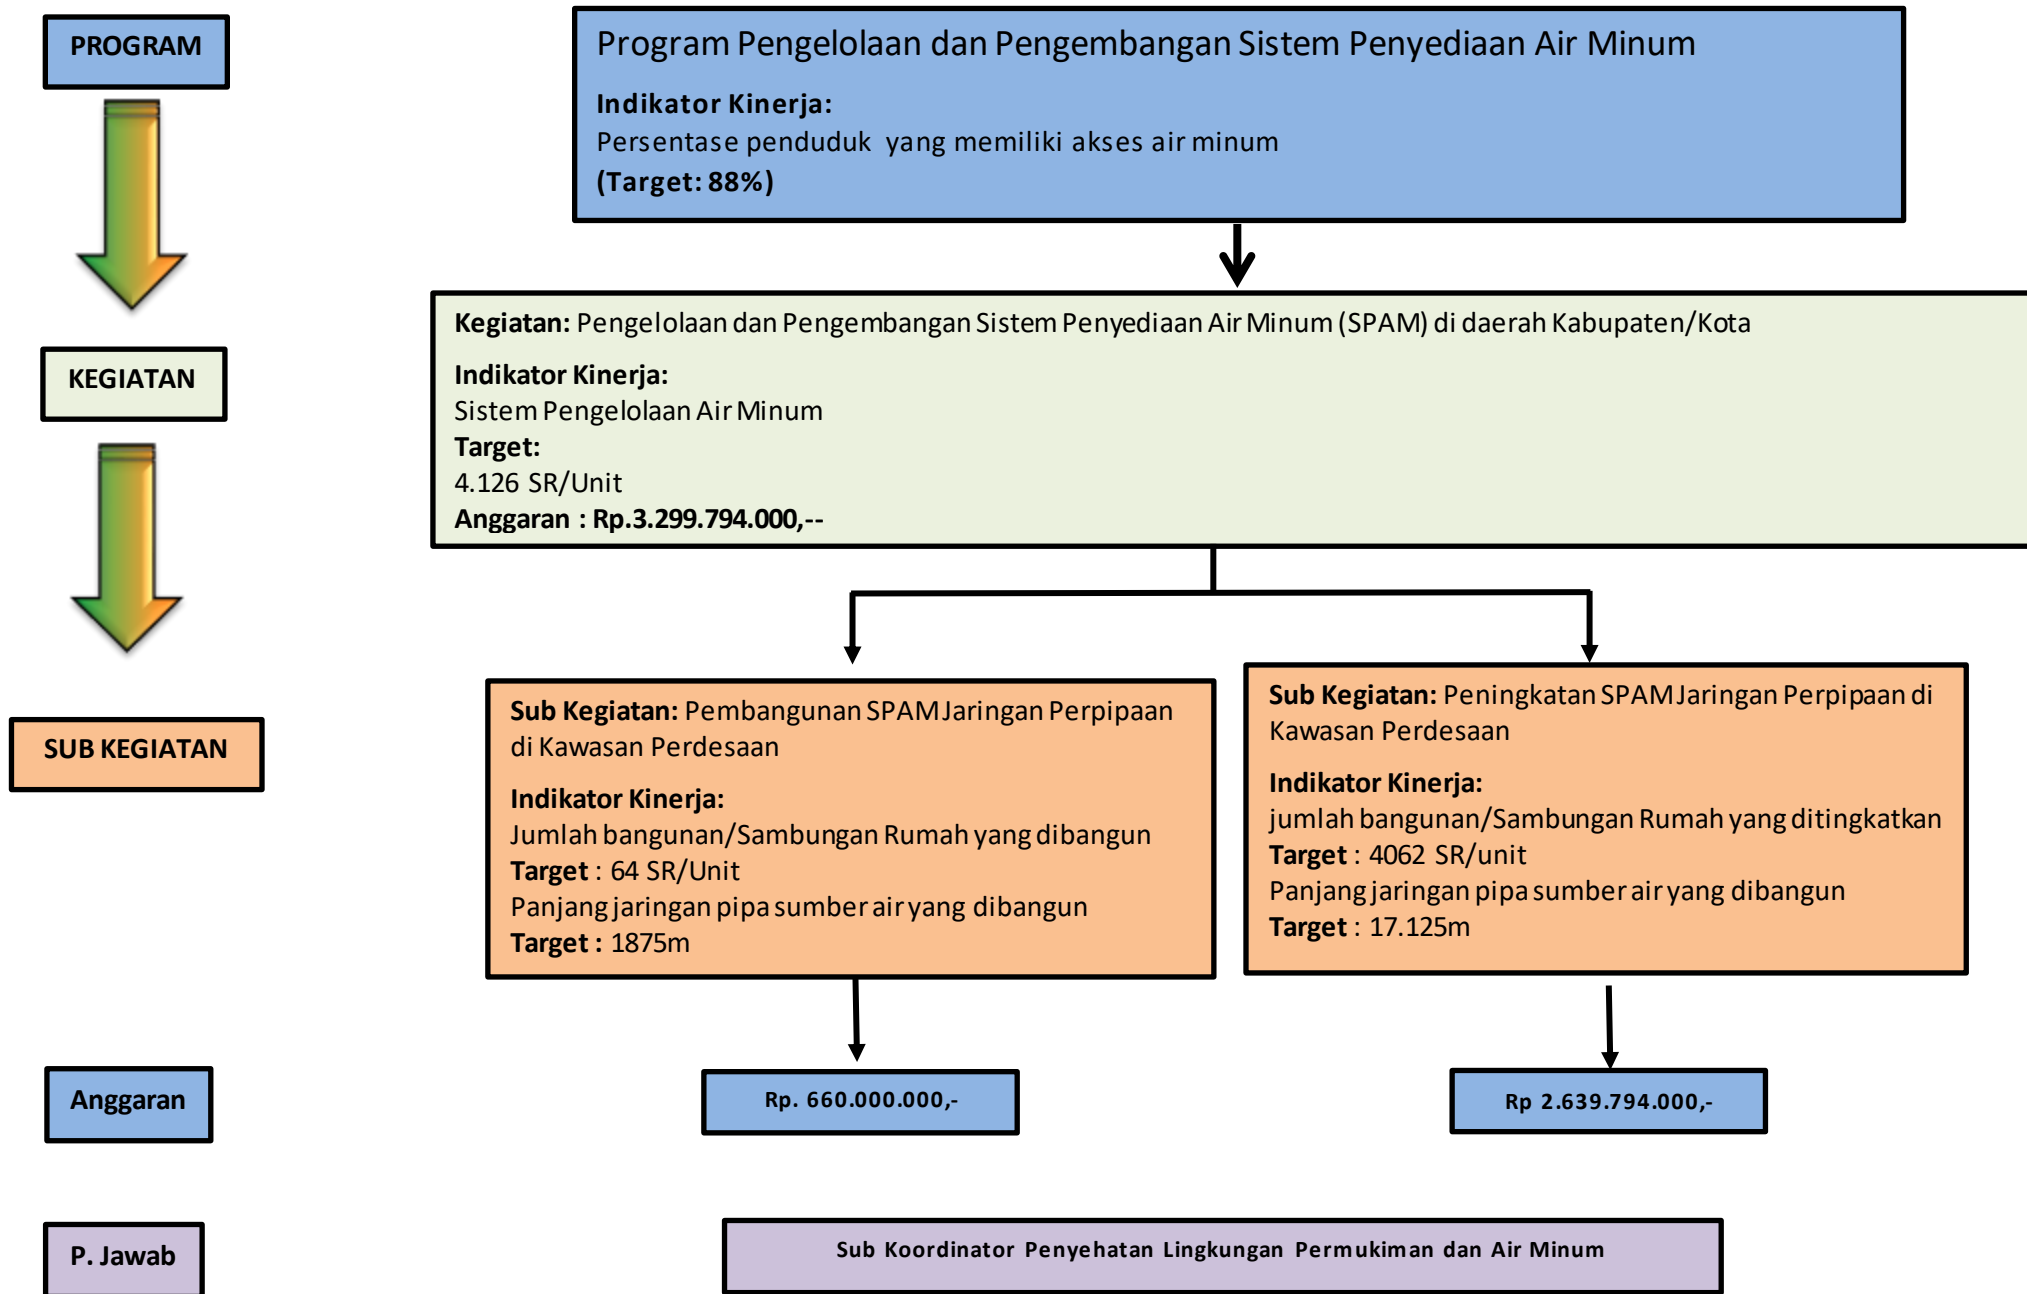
PROGRAM

Program Pengelolaan dan Pengembangan Sistem Penyediaan Air Minum

Indikator Kinerja:
Persentase penduduk yang memiliki akses air minum
(Target: 88%)

KEGIATAN

Kegiatan: Pengelolaan dan Pengembangan Sistem Penyediaan Air Minum (SPAM) di daerah Kabupaten/Kota

Indikator Kinerja:
Sistem Pengelolaan Air Minum
Target:
4.126 SR/Unit
Anggaran : Rp.3.299.794.000,--

SUB KEGIATAN

Sub Kegiatan: Pembangunan SPAM Jaringan Perpipaan di Kawasan Perdesaan

Indikator Kinerja:
Jumlah bangunan/Sambungan Rumah yang dibangun
Target : 64 SR/Unit
Panjang jaringan pipa sumber air yang dibangun
Target : 1875m

Sub Kegiatan: Peningkatan SPAM Jaringan Perpipaan di Kawasan Perdesaan

Indikator Kinerja:
jumlah bangunan/Sambungan Rumah yang ditingkatkan
Target : 4062 SR/unit
Panjang jaringan pipa sumber air yang dibangun
Target : 17.125m

Anggaran

Rp. 660.000.000,-

Rp 2.639.794.000,-

P. Jawab

Sub Koordinator Penyehatan Lingkungan Permukiman dan Air Minum